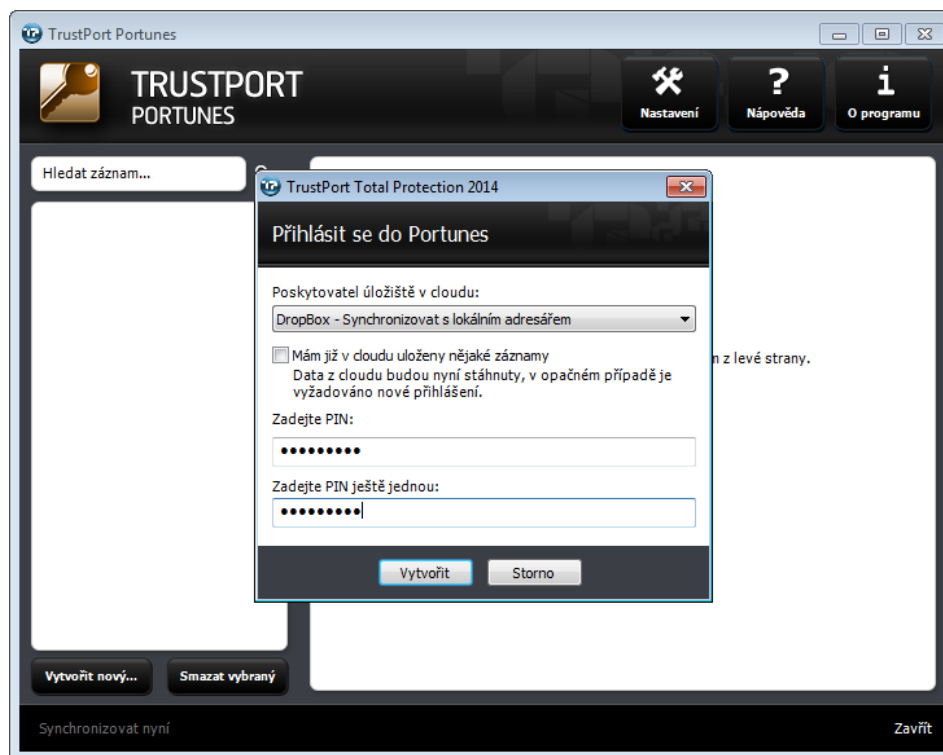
TrustPort Portunes

TRUSTPORT
PORTUNES

Nastavení

Nápověda

O programu

Hledat záznam...

TrustPort Total Protection 2014

Přihlásit se do Portunes

Poskytovatel úložiště v cloudu:

DropBox - Synchronizovat s lokálním adresářem

Mám již v cloudu uloženy nějaké záznamy
Data z cloudu budou nyní stáhnuty, v opačném případě je vyžadováno nové přihlášení.

Zadejte PIN:

•••••••••

Zadejte PIN ještě jednou:

•••••••••

Vytvořit

Storno

n z levé strany.

Vytvořit nový...

Smazat vybraný

Synchronizovat nyní

Zavřít